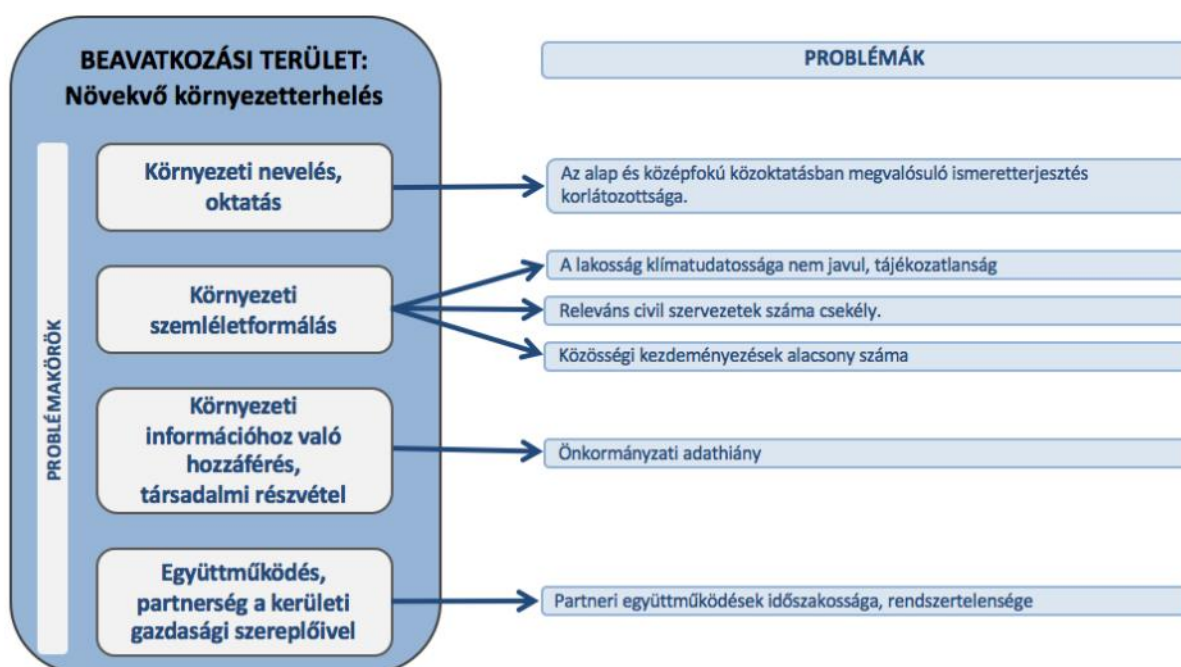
BEAVATKOZÁSI TERÜLET:
Növekvő környezetterhelés

PROBLÉMÁK

PROBLÉMAKÖRÖK

Környezeti nevelés, oktatás

Az alap és középfokú közoktatásban megvalósuló ismeretterjesztés korlátozottsága.

Környezeti szemléletformálás

A lakosság klímatudatossága nem javul, tájékozatlanság

Releváns civil szervezetek száma csekély.

Közösségi kezdeményezések alacsony száma

Környezeti információhoz való hozzáférés, társadalmi részvétel

Önkormányzati adathiány

Együttműködés, partnerség a kerületi gazdasági szereplőivel

Partneri együttműködések időszakossága, rendszertelensége